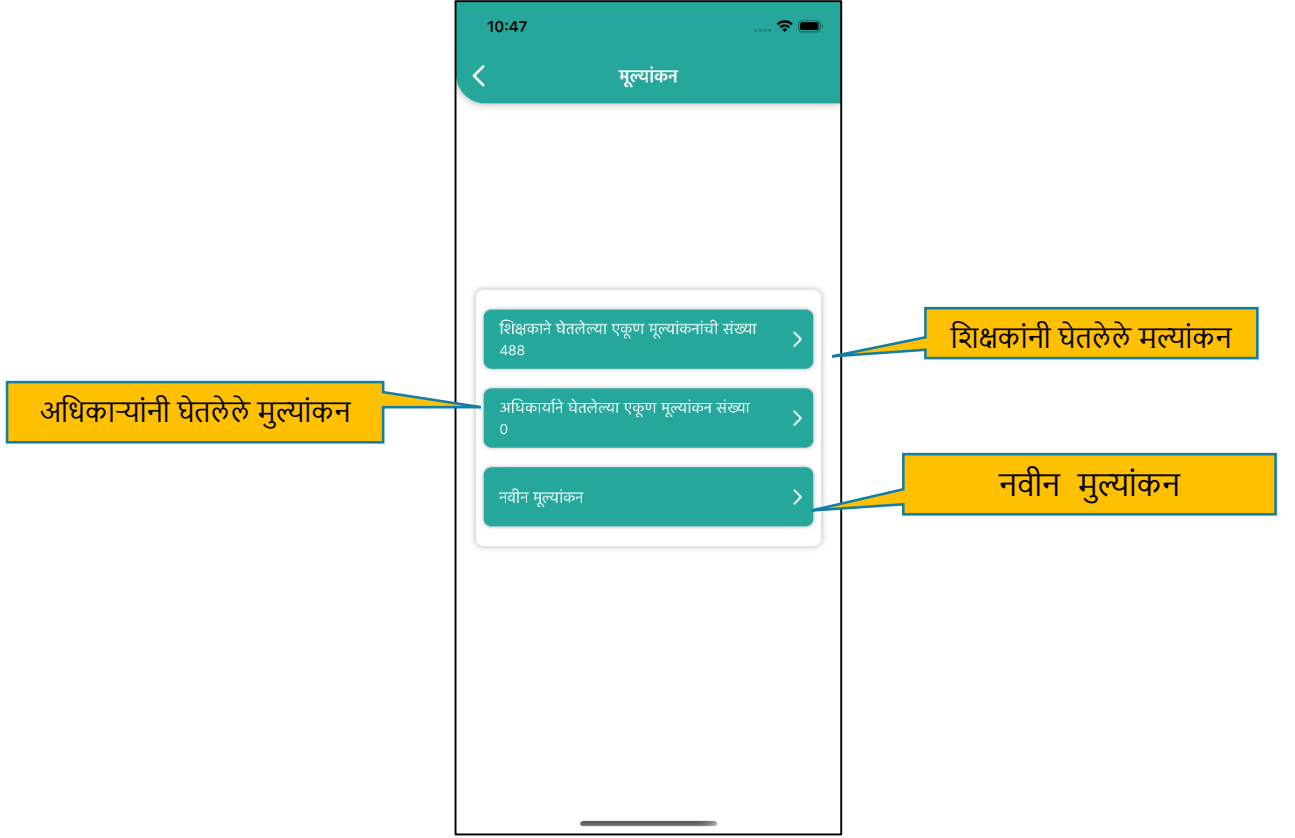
10:47

मूल्यांकन

शिक्षकांनी घेतलेले मल्यांकन

शिक्षकाने घेतलेल्या एकूण मूल्यांकनांची संख्या
488

अधिकाऱ्यांनी घेतलेले मुल्यांकन

अधिकार्यांनी घेतलेल्या एकूण मूल्यांकन संख्या
0

नवीन मुल्यांकन

नवीन मूल्यांकन